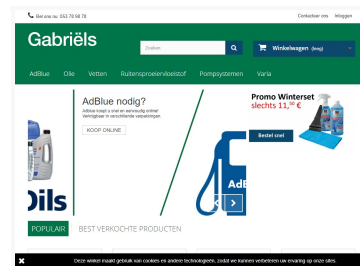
Bel ons nu: 053 70 68 78

Contacteer ons Inloggen

Gabriëls

Zoeken

Winkelwagen (leeg)

AdBlue Olie Vetten Ruitensproeiervloeistof Pompsystemen Varia

AdBlue nodig?

AdBlue koopt u snel en eenvoudig online! Verkrijgbaar in verschillende verpakkingen.

KOOP ONLINE

Promo Winterset

slechts 11,$^{50}$ €

Bestel snel

Oils

Ad

POPULAIR BEST VERKOCHTE PRODUCTEN

Deze winkel maakt gebruik van cookies en andere technologieën, zodat we kunnen verbeteren uw ervaring op onze sites.